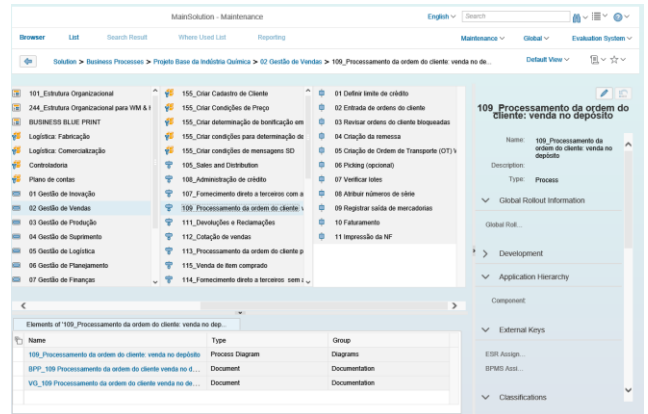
MainSolution - Maintenance

English ∨ Search

Browser List Search Result Where Used List Reporting

Maintenance ∨ Global ∨ Evaluation System ∨

Solution > Business Processes > Projeto Base da Indústria Química > 02 Gestão de Vendas > 109_Processamento da ordem do cliente: venda no de...

Default View ∨

101_Estrutura Organizacional
244_Estrutura Organizacional para WM & I
BUSINESS BLUE PRINT
Logística: Fabricação
Logística: Comercialização
Controladoria
Plano de contas
01 Gestão de Inovação
02 Gestão de Vendas
03 Gestão de Produção
04 Gestão de Suprimento
05 Gestão de Logística
06 Gestão de Planejamento
07 Gestão de Finanças

155_Criar Cadastro de Cliente
155_Criar Condições de Preço
155_Criar determinação de bonificação em
155_Criar condições para determinação de
155_Criar condições de mensagens SD
105_Sales and Distribution
108_Administração de crédito
107_Fornecimento direto a terceiros com a
109_Processamento da ordem do cliente: v
111_Devoluções e Reclamações
112_Cotação de vendas
113_Processamento da ordem do cliente p
115_Venda de item comprado
114_Fornecimento direto a terceiros sem a

01 Definir limite de crédito
02 Entrada de ordens do cliente
03 Revisar ordens do cliente bloqueadas
04 Criação da remessa
05 Criação de Ordem de Transporte (OT) \
06 Picking (opcional)
07 Verificar lotes
08 Atribuir números de série
09 Registrar saída de mercadorias
10 Faturamento
11 Impressão da NF

109_Processamento da ordem do cliente: venda no depósito

Name: 109_Processamento da ordem do cliente: venda no depósito
Description:
Type: Process

Global Rollout Information
Global Roll...

Development

Application Hierarchy
Component:

External Keys
ESR Assign...
BPMS Assi...

Classifications

Elements of '109_Processamento da ordem do cliente: venda no dep...

| Name | Type | Group |
|---|---|---|
| 109_Processamento da ordem do cliente: venda no depósito | Process Diagram | Diagrams |
| BPP_109 Processamento da ordem do cliente venda no d... | Document | Documentation |
| VG_109 Processamento da ordem do cliente venda no de... | Document | Documentation |